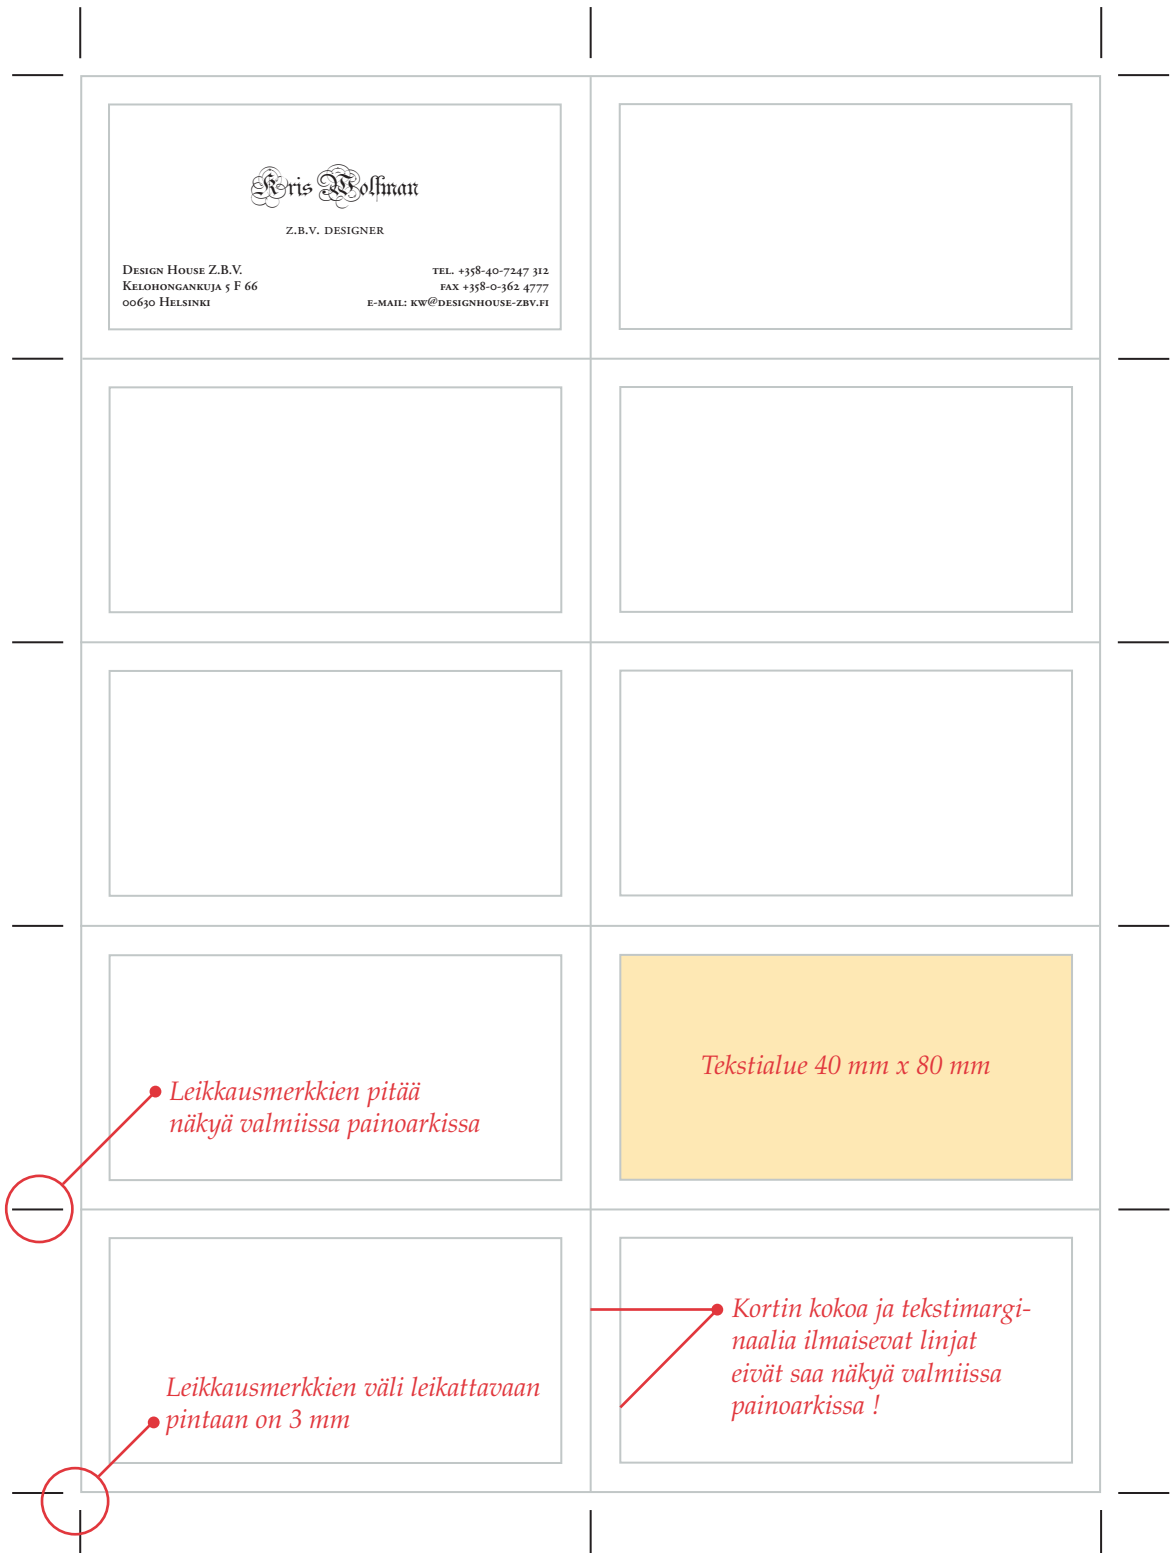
Kris Wolfman

z.b.v. designer

Design House Z.B.V.
Kelohongankuja 5 F 66
00630 Helsinki

tel. +358-40-7247 312
fax +358-0-362 4777
e-mail: kw@designhouse-zbv.fi

Tekstialue 40 mm x 80 mm

Leikkausmerkkien pitää näkyä valmiissa painoarkissa

Leikkausmerkkien väli leikattavaan pintaan on 3 mm

Kortin kokoa ja tekstimarginaalia ilmaisevat linjat eivät saa näkyä valmiissa painoarkissa !